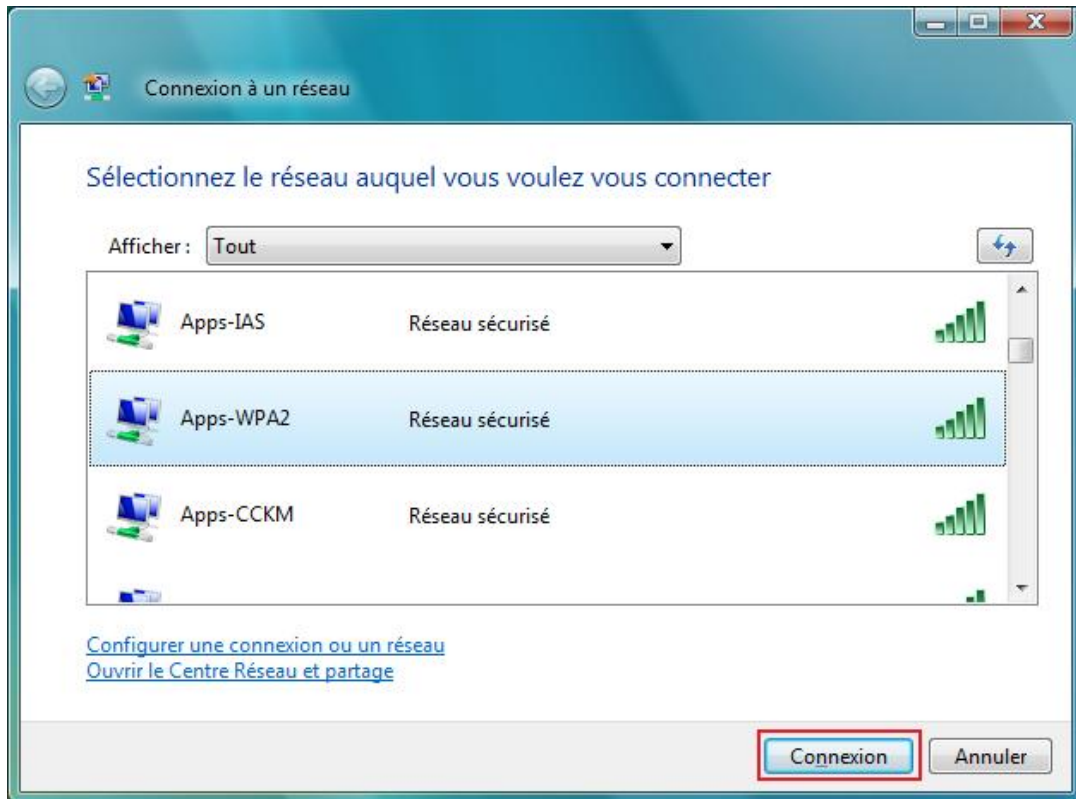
Connexion à un réseau

Sélectionnez le réseau auquel vous voulez vous connecter

Afficher : Tout

Apps-IAS Réseau sécurisé

Apps-WPA2 Réseau sécurisé

Apps-CCKM Réseau sécurisé

Configurer une connexion ou un réseau
Ouvrir le Centre Réseau et partage

Connexion Annuler